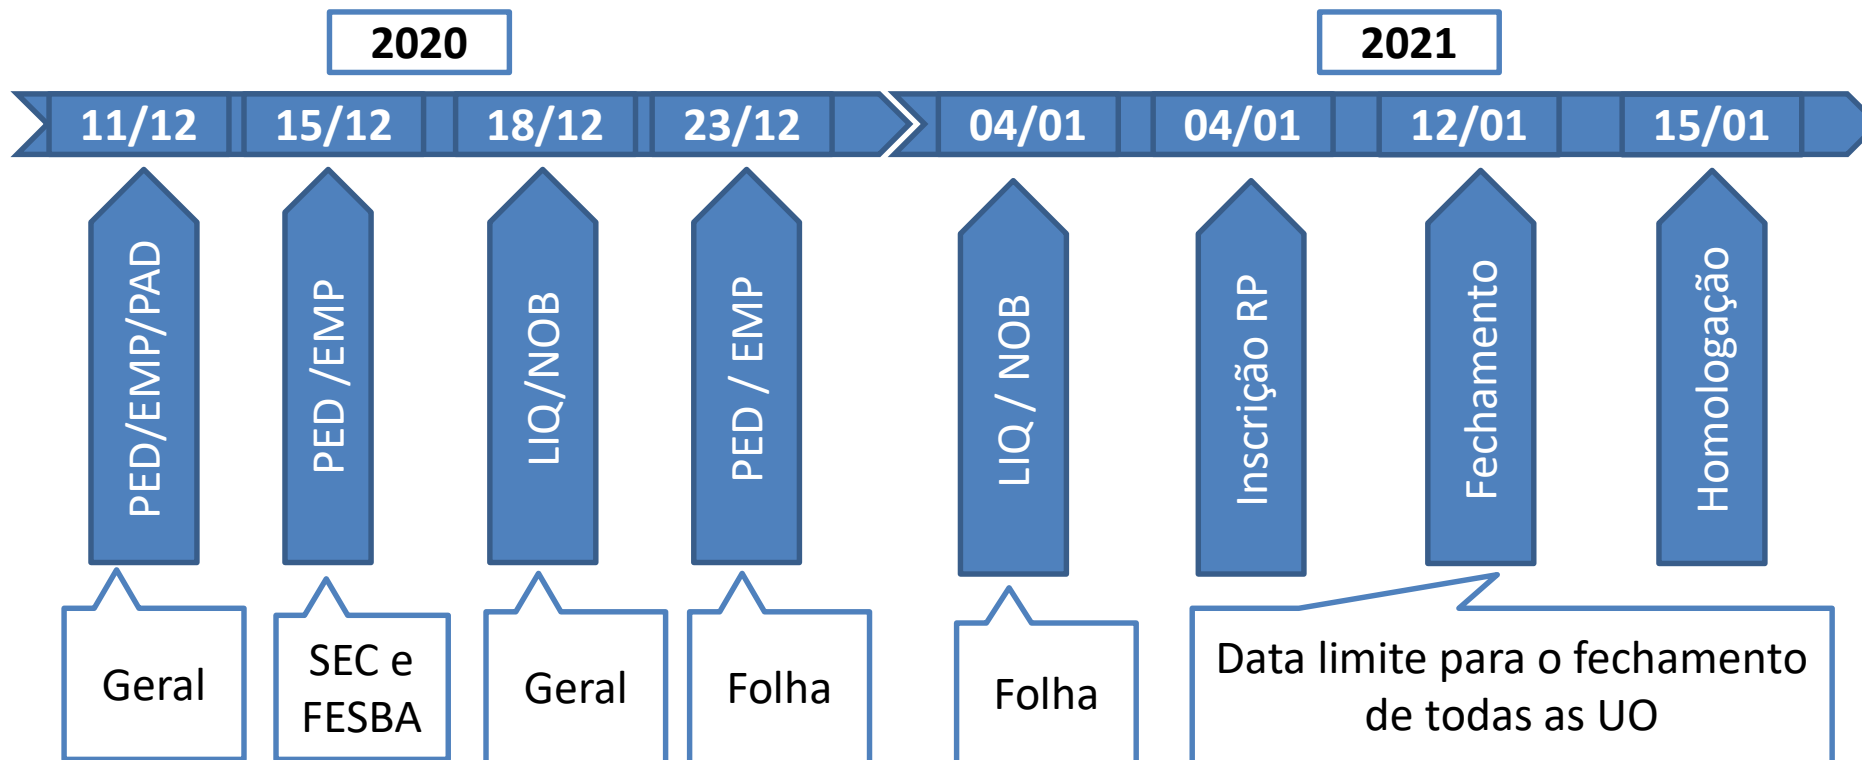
2020

2021

11/12
15/12
18/12
23/12
04/01
04/01
12/01
15/01

PED/EMP/PAD
PED /EMP
LIQ/NOB
PED / EMP
LIQ / NOB
Inscrição RP
Fechamento
Homologação

Geral

SEC e FESBA

Geral

Folha

Folha

Data limite para o fechamento de todas as UO